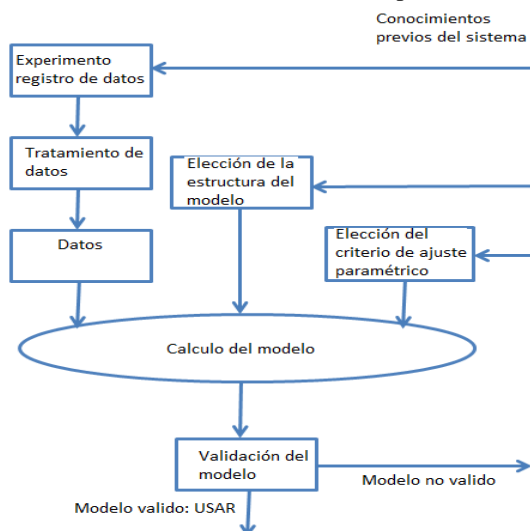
Conocimientos previos del sistema

Experimento registro de datos

Tratamiento de datos

Elección de la estructura del modelo

Datos

Elección del criterio de ajuste paramétrico

Calculo del modelo

Validación del modelo

Modelo no valido

Modelo valido: USAR